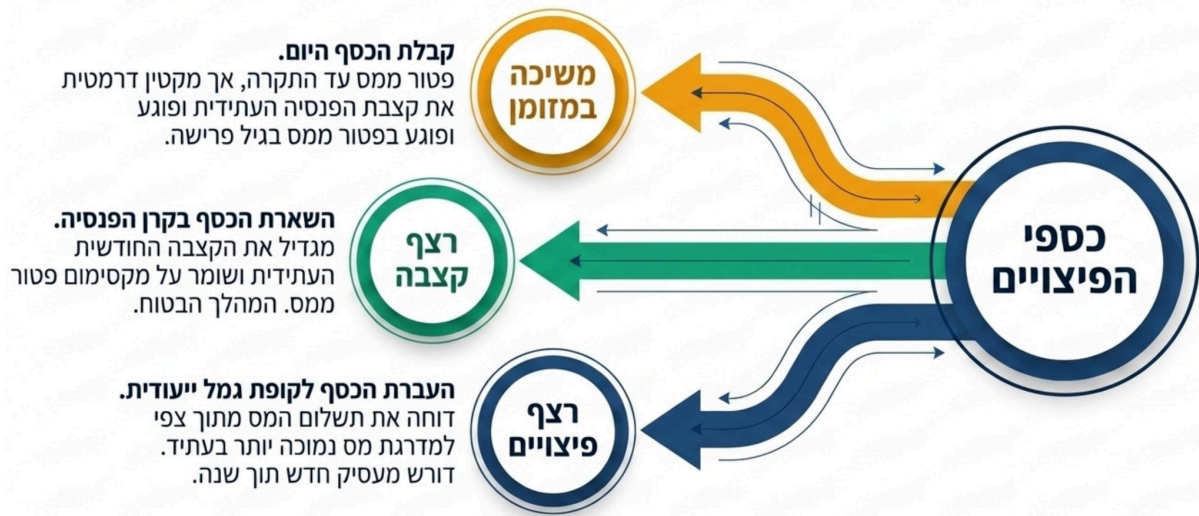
כספי הפיצויים

משיכה במזומן

קבלת הכסף היום.
פטור ממס עד התקרה, אך מקטין דרמטית את קצבת הפנסיה העתידית ופוגע ופוגע בפטור ממס בגיל פרישה.

רצף קצבה

השארת הכסף בקרן הפנסיה.
מגדיל את הקצבה החודשית העתידית ושומר על מקסימום פטור ממס. המהלך הבטוח.

רצף פיצויים

העברת הכסף לקופת גמל ייעודית.
דוחה את תשלום המס מתוך צפי למדרגת מס נמוכה יותר בעתיד. דורש מעסיק חדש תוך שנה.